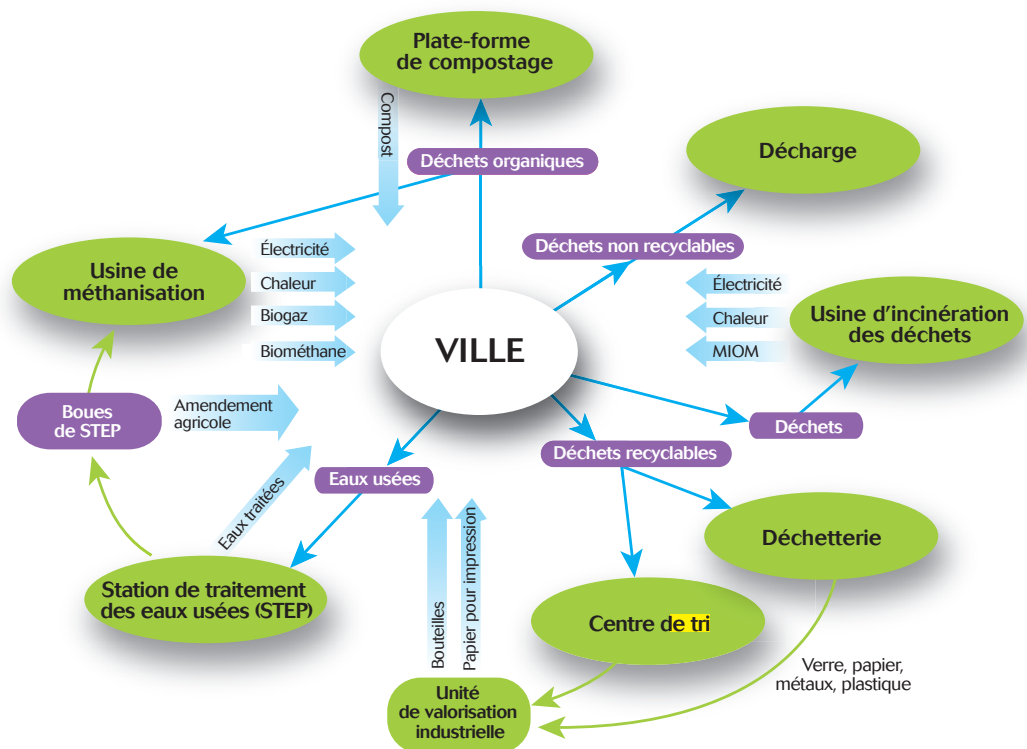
Plate-forme de compostage

Compost

Déchets organiques

Décharge

Déchets non recyclables

Usine de méthanisation

Électricité

Chaleur

Biogaz

Biométhane

Électricité

Chaleur

MIOM

Usine d'incinération des déchets

VILLE

Boues de STEP

Amendement agricole

Déchets

Déchets recyclables

Eaux usées

Eaux traitées

Déchetterie

Station de traitement des eaux usées (STEP)

Bouteilles

Papier pour impression

Centre de tri

Verre, papier, métaux, plastique

Unité de valorisation industrielle